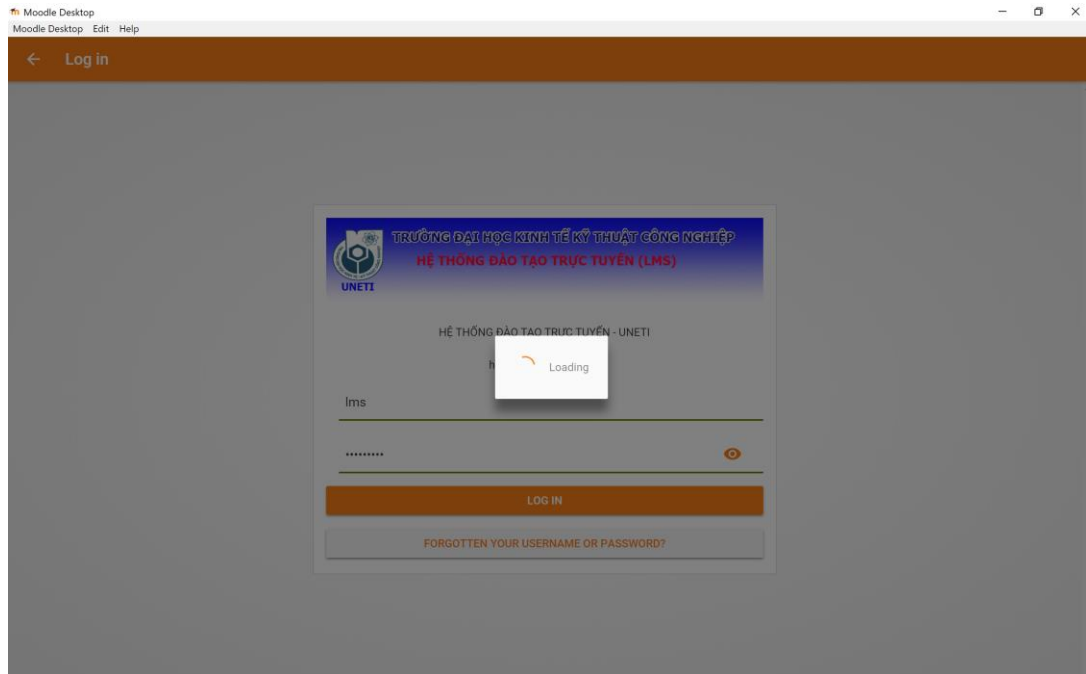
Moodle Desktop
Moodle Desktop Edit Help

Log in

UNETI
TRƯỜNG ĐẠI HỌC KINH TẾ KỸ THUẬT CÔNG NGHIỆP
HỆ THỐNG ĐÀO TẠO TRỰC TUYẾN (LMS)

HỆ THỐNG ĐÀO TẠO TRỰC TUYẾN - UNETI

h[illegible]

Loading

lms

.........

LOG IN

FORGOTTEN YOUR USERNAME OR PASSWORD?